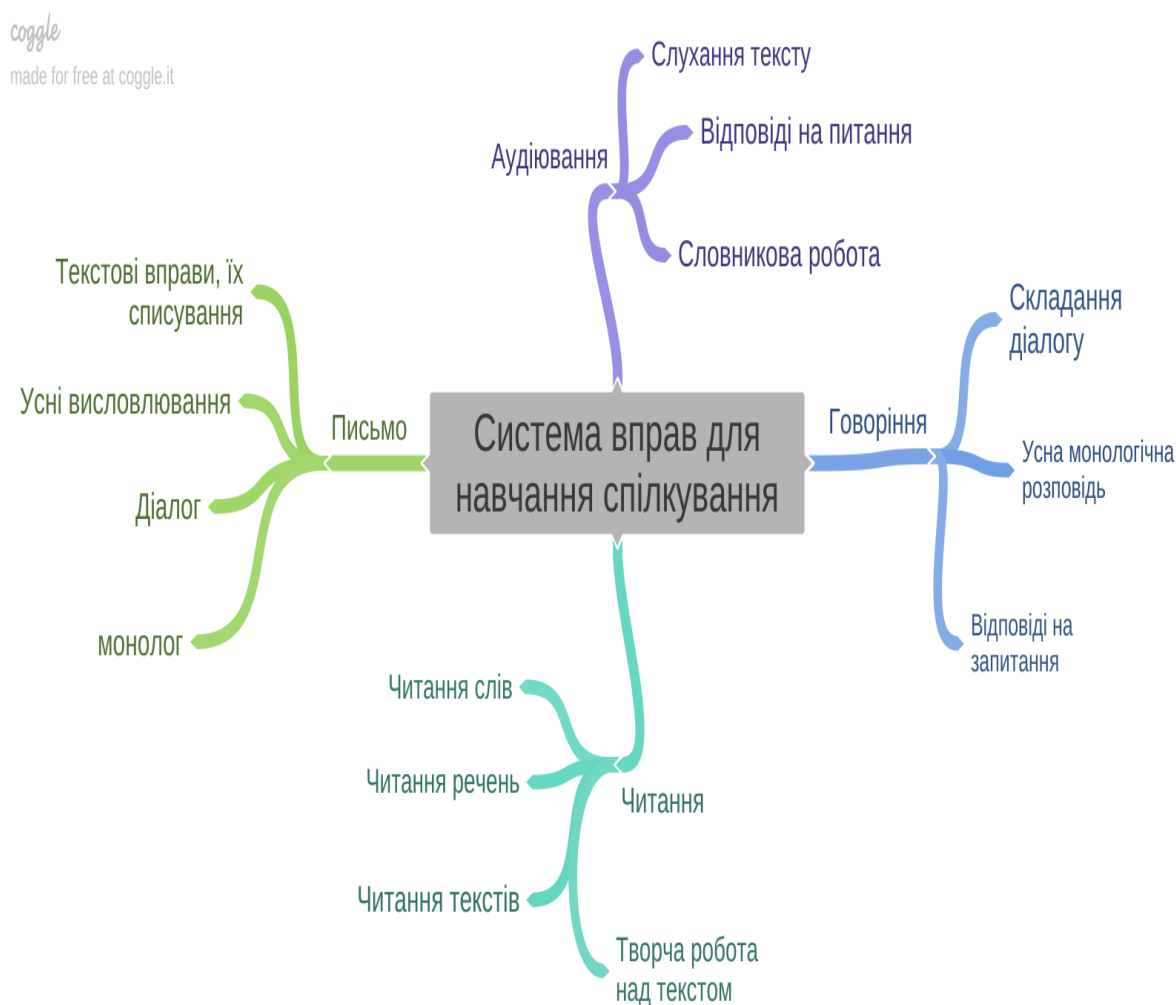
coggle
made for free at coggle.it

Система вправ для навчання спілкування

Аудіювання
Слухання тексту
Відповіді на питання
Словникова робота

Говоріння
Складання діалогу
Усна монологічна розповідь
Відповіді на запитання

Читання
Читання слів
Читання речень
Читання текстів
Творча робота над текстом

Письмо
Текстові вправи, їх списування
Усні висловлювання
Діалог
монолог